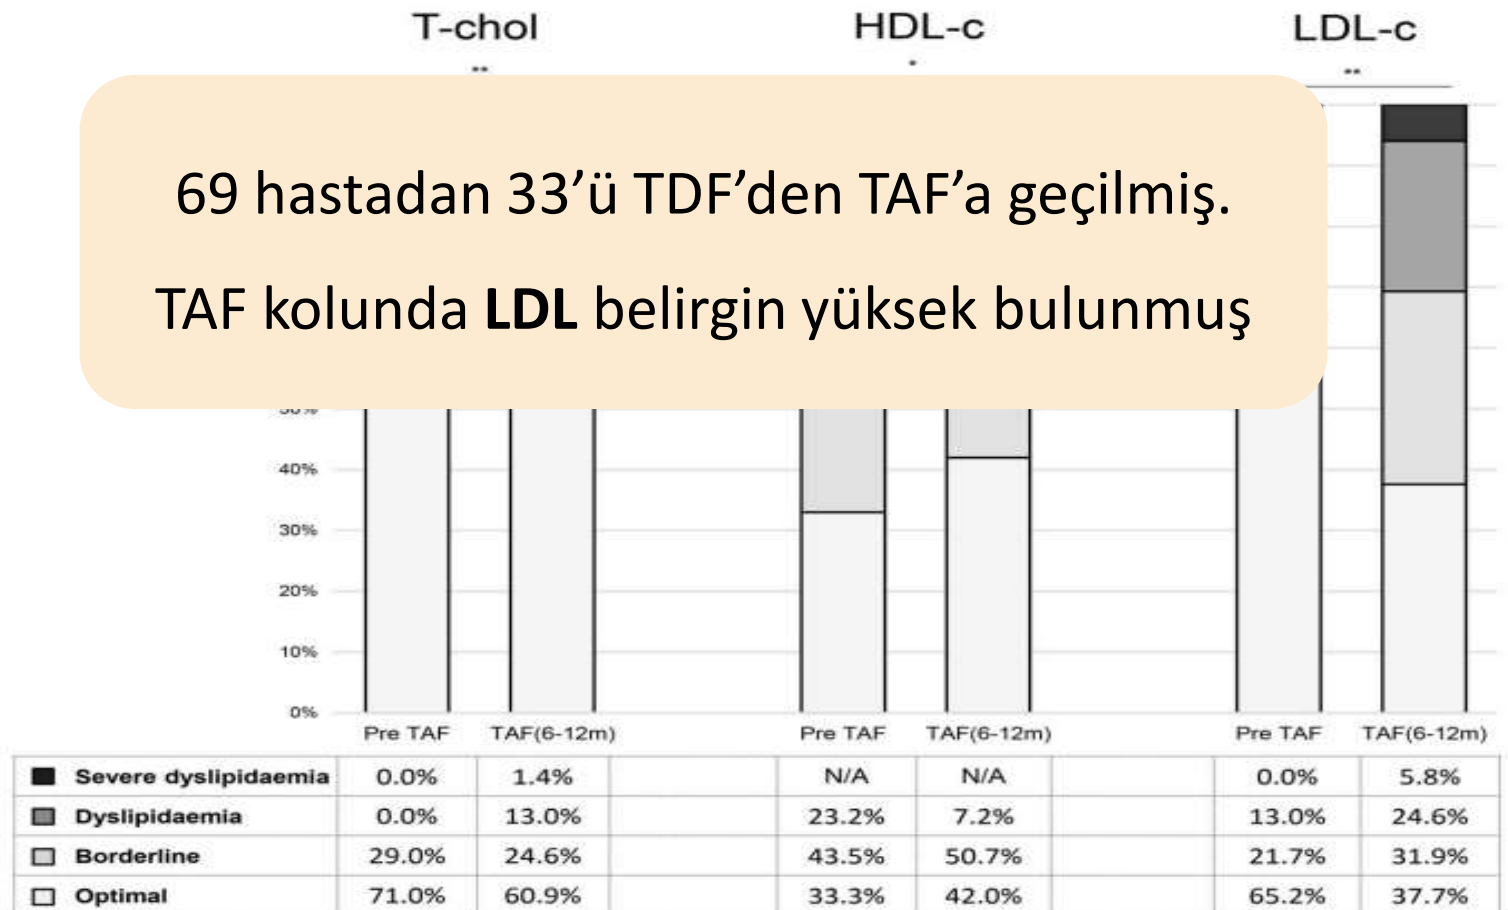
T-chol
**

HDL-c
*

LDL-c
**

69 hastadan 33’ü TDF’den TAF’a geçilmiş.

TAF kolunda **LDL** belirgin yüksek bulunmuş

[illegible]
40%
30%
20%
10%
0%

Pre TAF TAF(6-12m) Pre TAF TAF(6-12m) Pre TAF TAF(6-12m)

| | Pre TAF | TAF(6-12m) | | Pre TAF | TAF(6-12m) | | Pre TAF | TAF(6-12m) |
|---|---|---|---|---|---|---|---|---|
| Severe dyslipidaemia | 0.0% | 1.4% | | N/A | N/A | | 0.0% | 5.8% |
| Dyslipidaemia | 0.0% | 13.0% | | 23.2% | 7.2% | | 13.0% | 24.6% |
| Borderline | 29.0% | 24.6% | | 43.5% | 50.7% | | 21.7% | 31.9% |
| Optimal | 71.0% | 60.9% | | 33.3% | 42.0% | | 65.2% | 37.7% |